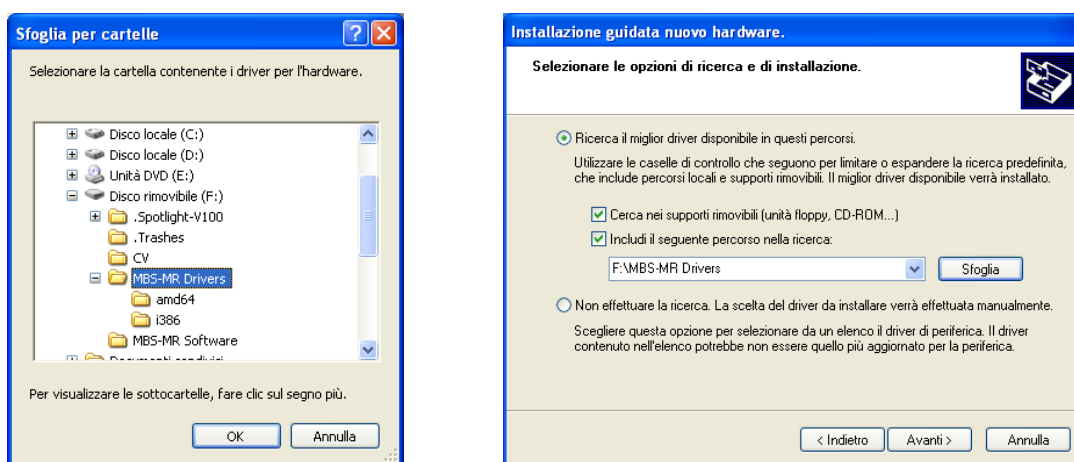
Sfoglia per cartelle

Selezionare la cartella contenente i driver per l'hardware.

Disco locale (C:)
Disco locale (D:)
Unità DVD (E:)
Disco rimovibile (F:)
.Spotlight-V100
.Trashes
CV
MBS-MR Drivers
amd64
i386
MBS-MR Software
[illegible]

Per visualizzare le sottocartelle, fare clic sul segno più.

OK
Annulla

Installazione guidata nuovo hardware.

Selezionare le opzioni di ricerca e di installazione.

Ricerca il miglior driver disponibile in questi percorsi.

Utilizzare le caselle di controllo che seguono per limitare o espandere la ricerca predefinita, che include percorsi locali e supporti rimovibili. Il miglior driver disponibile verrà installato.

Cerca nei supporti rimovibili (unità floppy, CD-ROM...)

Includi il seguente percorso nella ricerca:

F:\MBS-MR Drivers

Sfoglia

Non effettuare la ricerca. La scelta del driver da installare verrà effettuata manualmente.

Scegliere questa opzione per selezionare da un elenco il driver di periferica. Il driver contenuto nell'elenco potrebbe non essere quello più aggiornato per la periferica.

< Indietro
Avanti >
Annulla